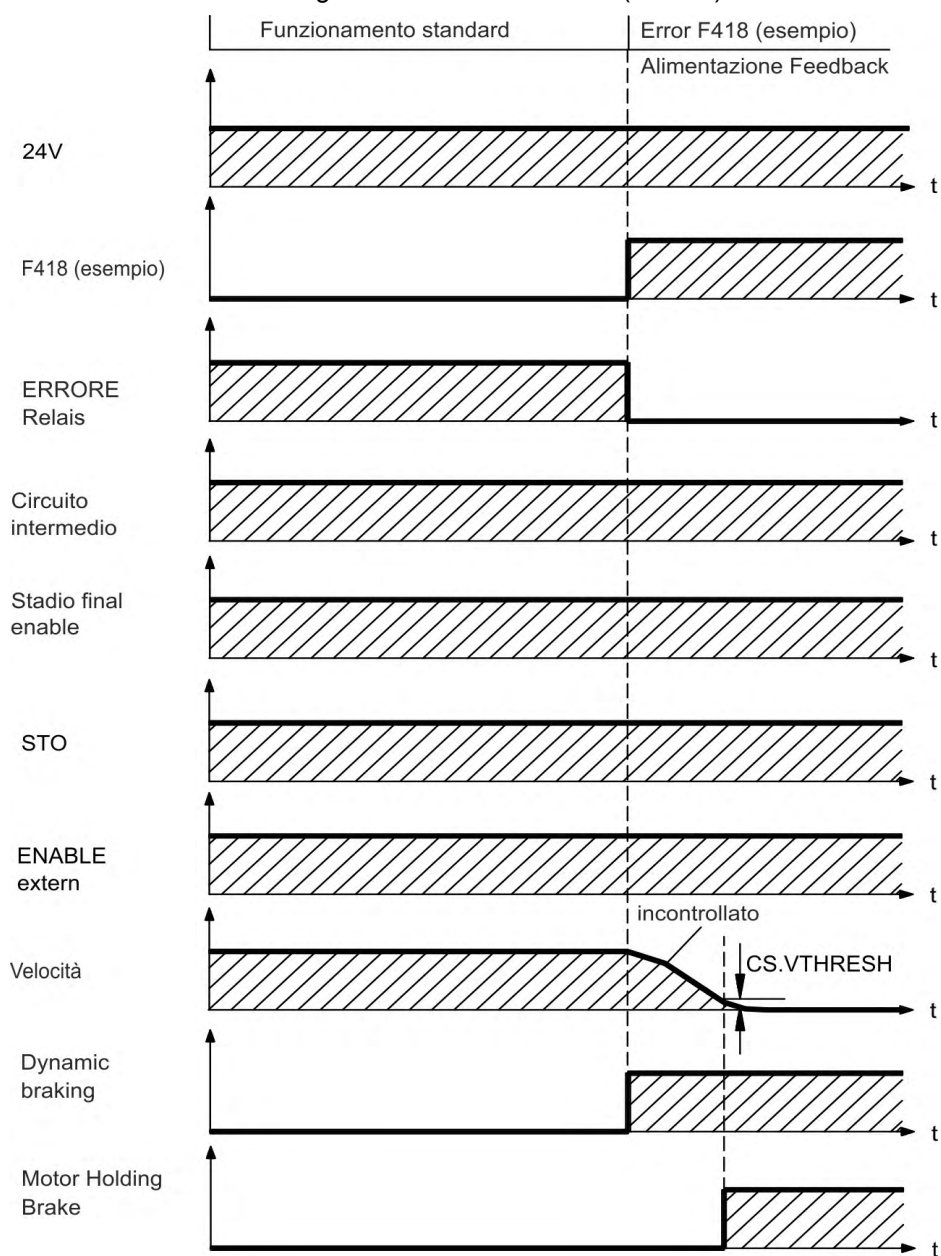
Funzionamento standard

Error F418 (esempio)
Alimentazione Feedback

24V

t

F418 (esempio)

t

ERRORE
Relais

t

Circuito
intermedio

t

Stadio final
enable

t

STO

t

ENABLE
extern

t

incontrollato

Velocità

CS.VTHRESH

t

Dynamic
braking

t

Motor Holding
Brake

t